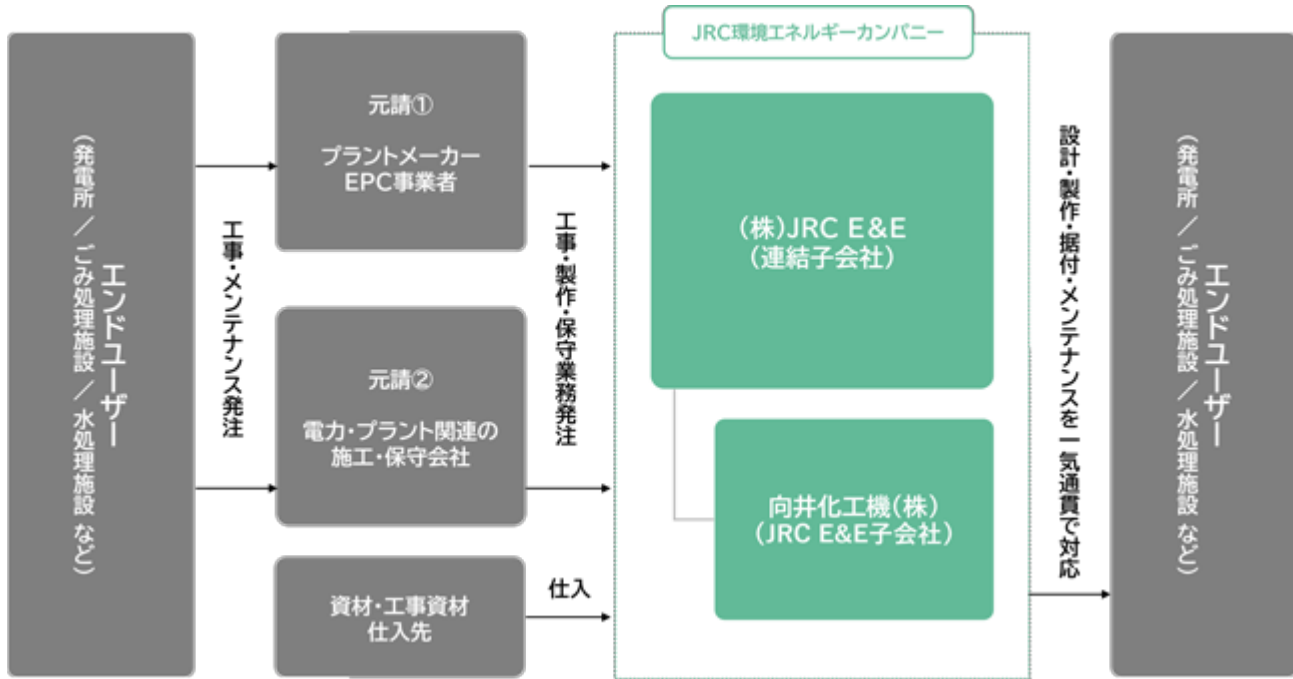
エンドユーザー
（発電所／ごみ処理施設／水処理施設 など）

工事・メンテナンス発注

元請①
プラントメーカー
EPC事業者

元請②
電力・プラント関連の
施工・保守会社

資材・工事資材
仕入先

工事・製作・保守業務発注

仕入

JRC環境エネルギーカンパニー

（株）JRC E&E
（連結子会社）

向井化工機（株）
（JRC E&E子会社）

設計・製作・据付・メンテナンスを一気通貫で対応

エンドユーザー
（発電所／ごみ処理施設／水処理施設 など）